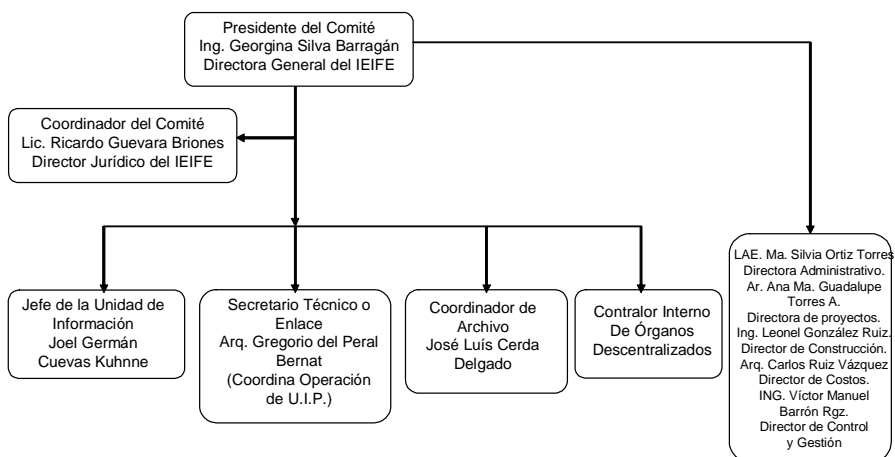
Presidente del Comité
Ing. Georgina Silva Barragán
Directora General del IEIFE

Coordinador del Comité
Lic. Ricardo Guevara Briones
Director Jurídico del IEIFE

Jefe de la Unidad de Información
Joel Germán Cuevas Kuhnne

Secretario Técnico o Enlace
Arq. Gregorio del Peral Bernat
(Coordina Operación de U.I.P.)

Coordinador de Archivo
José Luís Cerda Delgado

Contralor Interno De Órganos Descentralizados

LAE. Ma. Silvia Ortiz Torres
Directora Administrativo.
Ar. Ana Ma. Guadalupe Torres A.
Directora de proyectos.
Ing. Leonel González Ruiz.
Director de Construcción.
Arq. Carlos Ruiz Vázquez
Director de Costos.
ING. Víctor Manuel Barrón Rgz.
Director de Control y Gestión